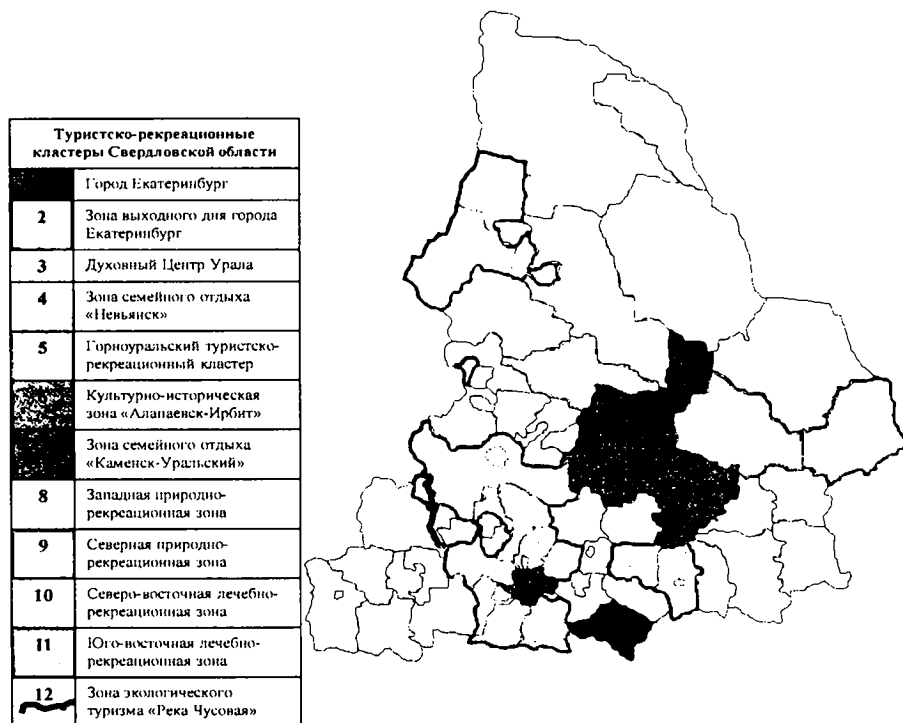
| Туристско-рекреационные кластеры Свердловской области | |
|---|---|
| | Город Екатеринбург |
| 2 | Зона выходного дня города Екатеринбург |
| 3 | Духовный Центр Урала |
| 4 | Зона семейного отдыха «Невьянск» |
| 5 | Горноуральский туристско-рекреационный кластер |
| | Культурно-историческая зона «Алапаевск-Ирбит» |
| | Зона семейного отдыха «Каменск-Уральский» |
| 8 | Западная природно-рекреационная зона |
| 9 | Северная природно-рекреационная зона |
| 10 | Северо-восточная лечебно-рекреационная зона |
| 11 | Юго-восточная лечебно-рекреационная зона |
| 12 | Зона экологического туризма «Река Чусовая» |